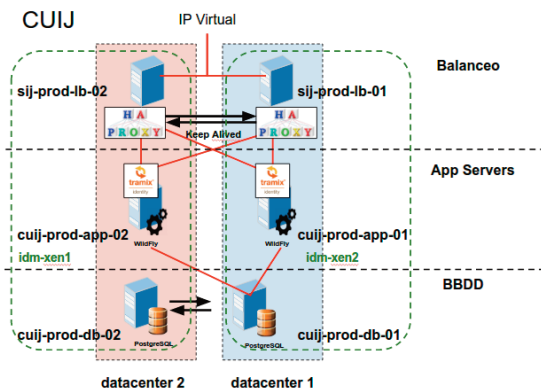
CUIJ

IP Virtual

Balanceo

sij-prod-lb-02

sij-prod-lb-01

HA PROXY

Keep Alived

HA PROXY

App Servers

tramix identity

tramix identity

WildFly

WildFly

cuij-prod-app-02

idm-xen1

cuij-prod-app-01

idm-xen2

BBDD

PostgreSQL

PostgreSQL

cuij-prod-db-02

cuij-prod-db-01

datacenter 2

datacenter 1